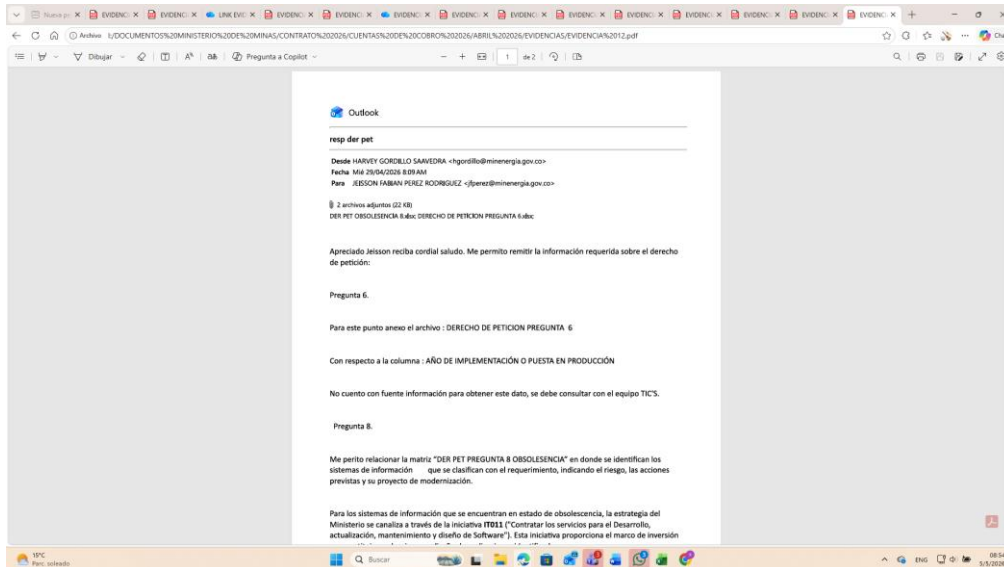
Nueva pe × EVIDENC × EVIDENC × LINK EVIC × EVIDENC × EVIDENC × EVIDENC × EVIDENC × EVIDENC × EVIDENC × EVIDENC × EVIDENC × EVIDENC × EVIDENC × EVIDENC ×

Archivo I:/DOCUMENTOS%20MINISTERIO%20DE%20MINAS/CONTRATO%202026/CUENTAS%20DE%20COBRO%202026/ABRIL%202026/EVIDENCIAS/EVIDENCIA%2012.pdf

Dibujar | Pregunta a Copilot | 1 de 2

Outlook

resp der pet

Desde HARVEY GORDILLO SAAVEDRA <hgordillo@minenergia.gov.co>
Fecha Mié 29/04/2026 8:09 AM
Para JEISSON FABIAN PEREZ RODRIGUEZ <jfperez@minenergia.gov.co>

2 archivos adjuntos (22 KB)
DER PET OBSOLESENCIA 8.xlsx DERECHO DE PETICION PREGUNTA 6.xlsx

Apreciado Jeisson reciba cordial saludo. Me permito remitir la información requerida sobre el derecho de petición:

Pregunta 6.

Para este punto anexo el archivo : DERECHO DE PETICION PREGUNTA 6

Con respecto a la columna : AÑO DE IMPLEMENTACIÓN O PUESTA EN PRODUCCIÓN

No cuento con fuente información para obtener este dato, se debe consultar con el equipo TIC'S.

Pregunta 8.

Me perito relacionar la matriz "DER PET PREGUNTA 8 OBSOLESENCIA" en donde se identifican los sistemas de información que se clasifican con el requerimiento, indicando el riesgo, las acciones previstas y su proyecto de modernización.

Para los sistemas de información que se encuentran en estado de obsolescencia, la estrategia del Ministerio se canaliza a través de la iniciativa IT011 ("Contratar los servicios para el Desarrollo, actualización, mantenimiento y diseño de Software"). Esta iniciativa proporciona el marco de inversión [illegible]

19°C Parc. soleado
Buscar
ENG 08:54 3/5/2026